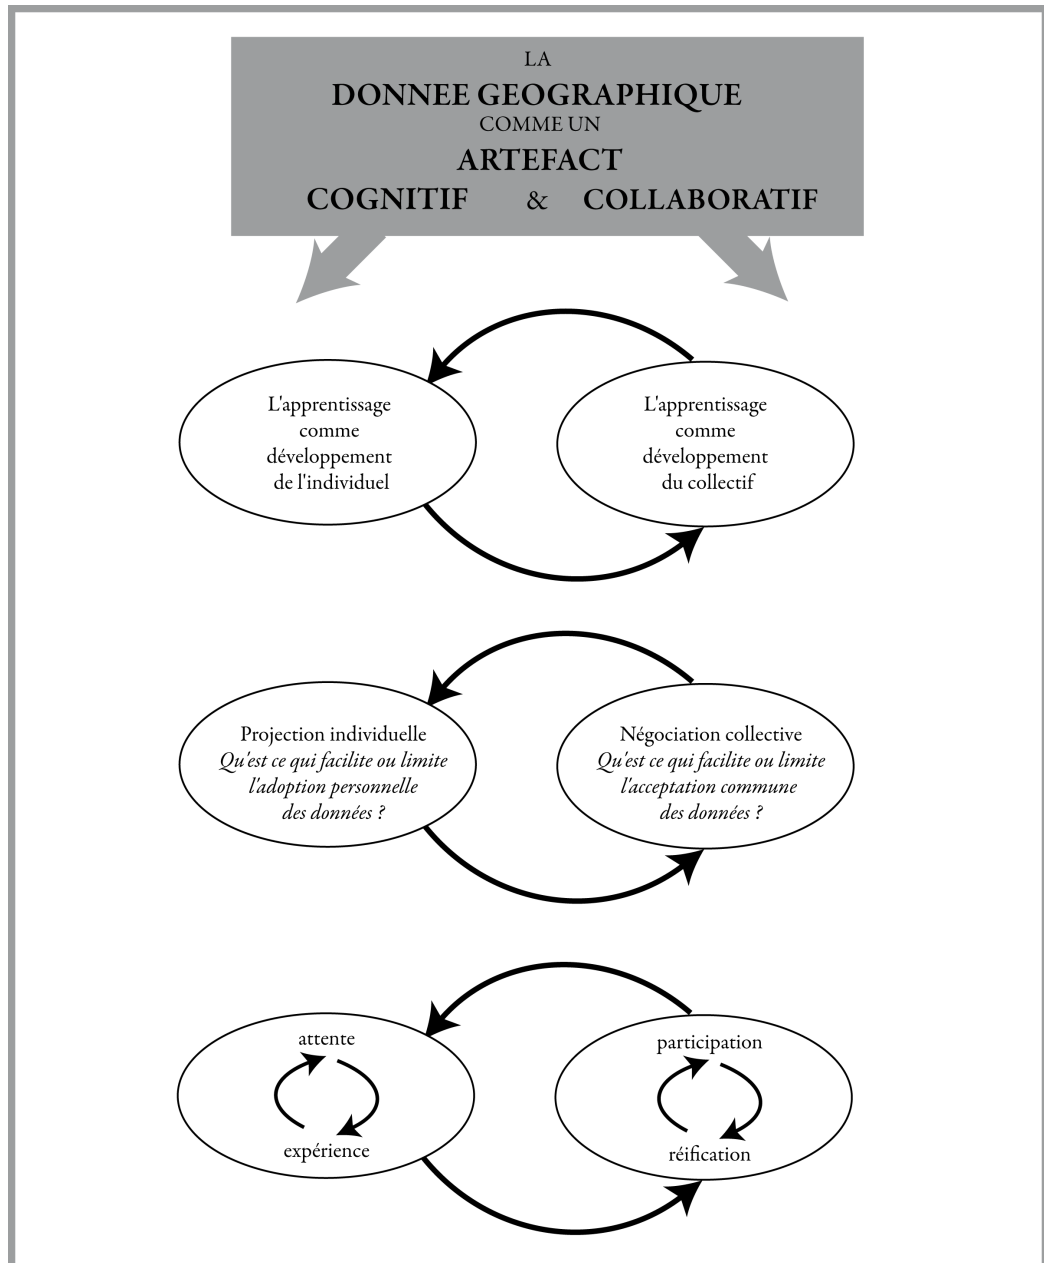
LA
DONNEE GEOGRAPHIQUE
COMME UN
ARTEFACT
COGNITIF & COLLABORATIF

L'apprentissage comme développement de l'individuel

L'apprentissage comme développement du collectif

Projection individuelle
*Qu'est ce qui facilite ou limite l'adoption personnelle des données ?*

Négociation collective
*Qu'est ce qui facilite ou limite l'acceptation commune des données ?*

attente

expérience

participation

réification